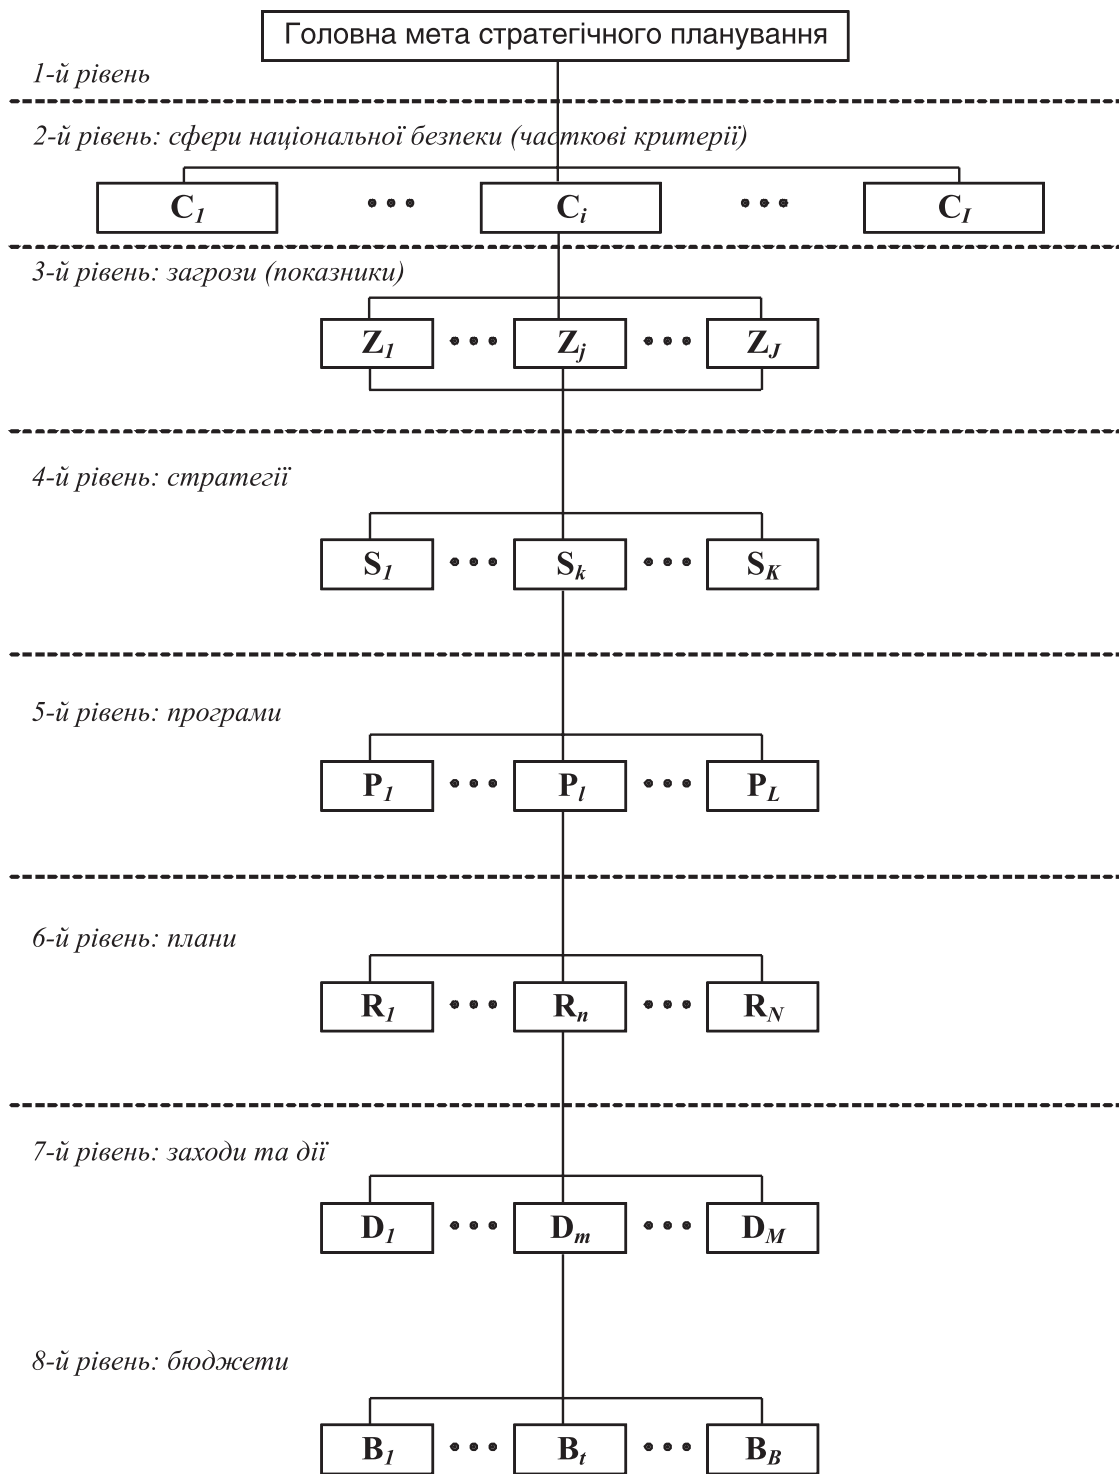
Головна мета стратегічного планування

1-й рівень

2-й рівень: сфери національної безпеки (часткові критерії)

$C_1$ ••• $C_i$ ••• $C_I$

3-й рівень: загрози (показники)

$Z_1$ ••• $Z_j$ ••• $Z_J$

4-й рівень: стратегії

$S_1$ ••• $S_k$ ••• $S_K$

5-й рівень: програми

$P_1$ ••• $P_l$ ••• $P_L$

6-й рівень: плани

$R_1$ ••• $R_n$ ••• $R_N$

7-й рівень: заходи та дії

$D_1$ ••• $D_m$ ••• $D_M$

8-й рівень: бюджети

$B_1$ ••• $B_t$ ••• $B_B$